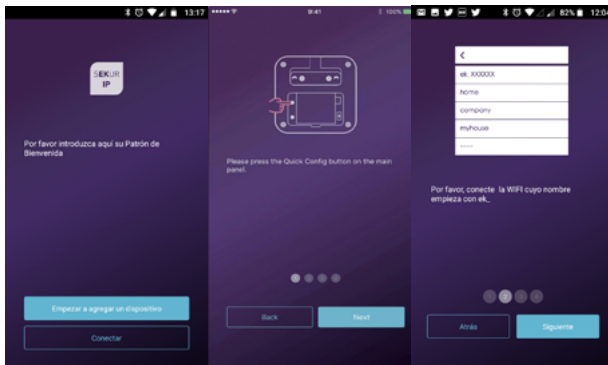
13:17

SEKUR IP

Por favor introduzca aquí su Patrón de Bienvenida

Empezar a agregar un dispositivo

Conectar

9:41 100%

Please press the Quick Config button on the main panel.

Back

Next

82% 12:06

<

ek_XXXXXX

home

company

myhouse

Por favor, conecte la WIFI cuyo nombre empieza con ek_

Atrás

Siguiente